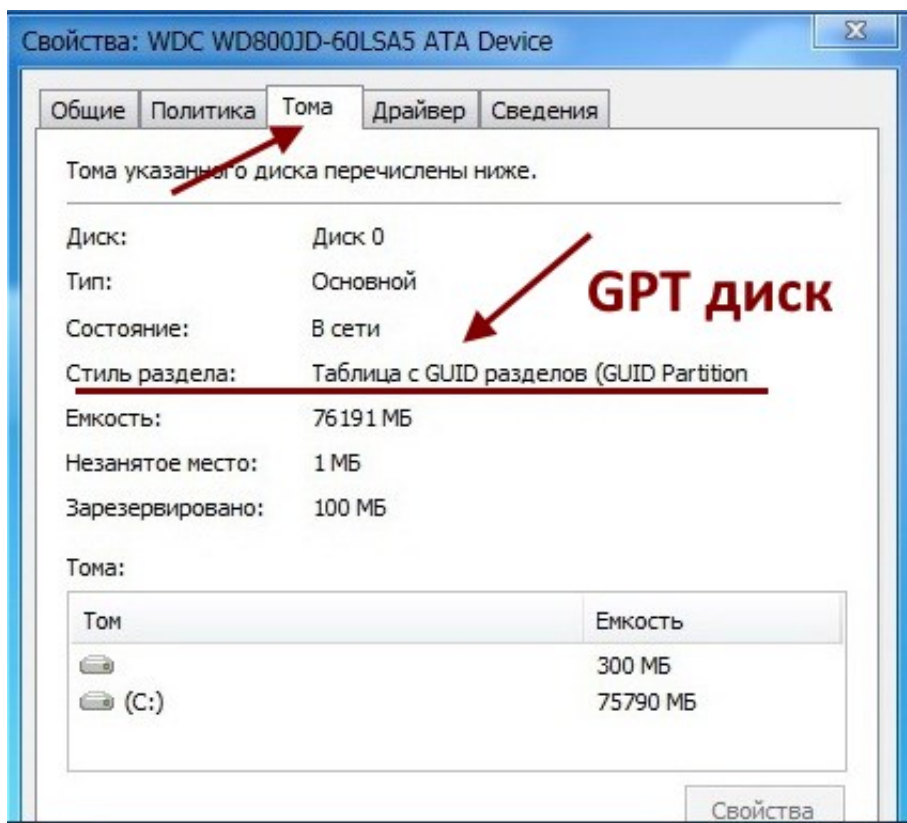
Свойства: WDC WD800JD-60LSA5 ATA Device

Общие | Политика | Тома | Драйвер | Сведения

Тома указанного диска перечислены ниже.

GPT диск

| | |
|---|---|
| Диск: | Диск 0 |
| Тип: | Основной |
| Состояние: | В сети |
| Стиль раздела: | Таблица с GUID разделов (GUID Partition |
| Емкость: | 76191 МБ |
| Незанятое место: | 1 МБ |
| Зарезервировано: | 100 МБ |

Тома:

| Том | Емкость |
|---|---|
| | 300 МБ |
| (C:) | 75790 МБ |

Свойства